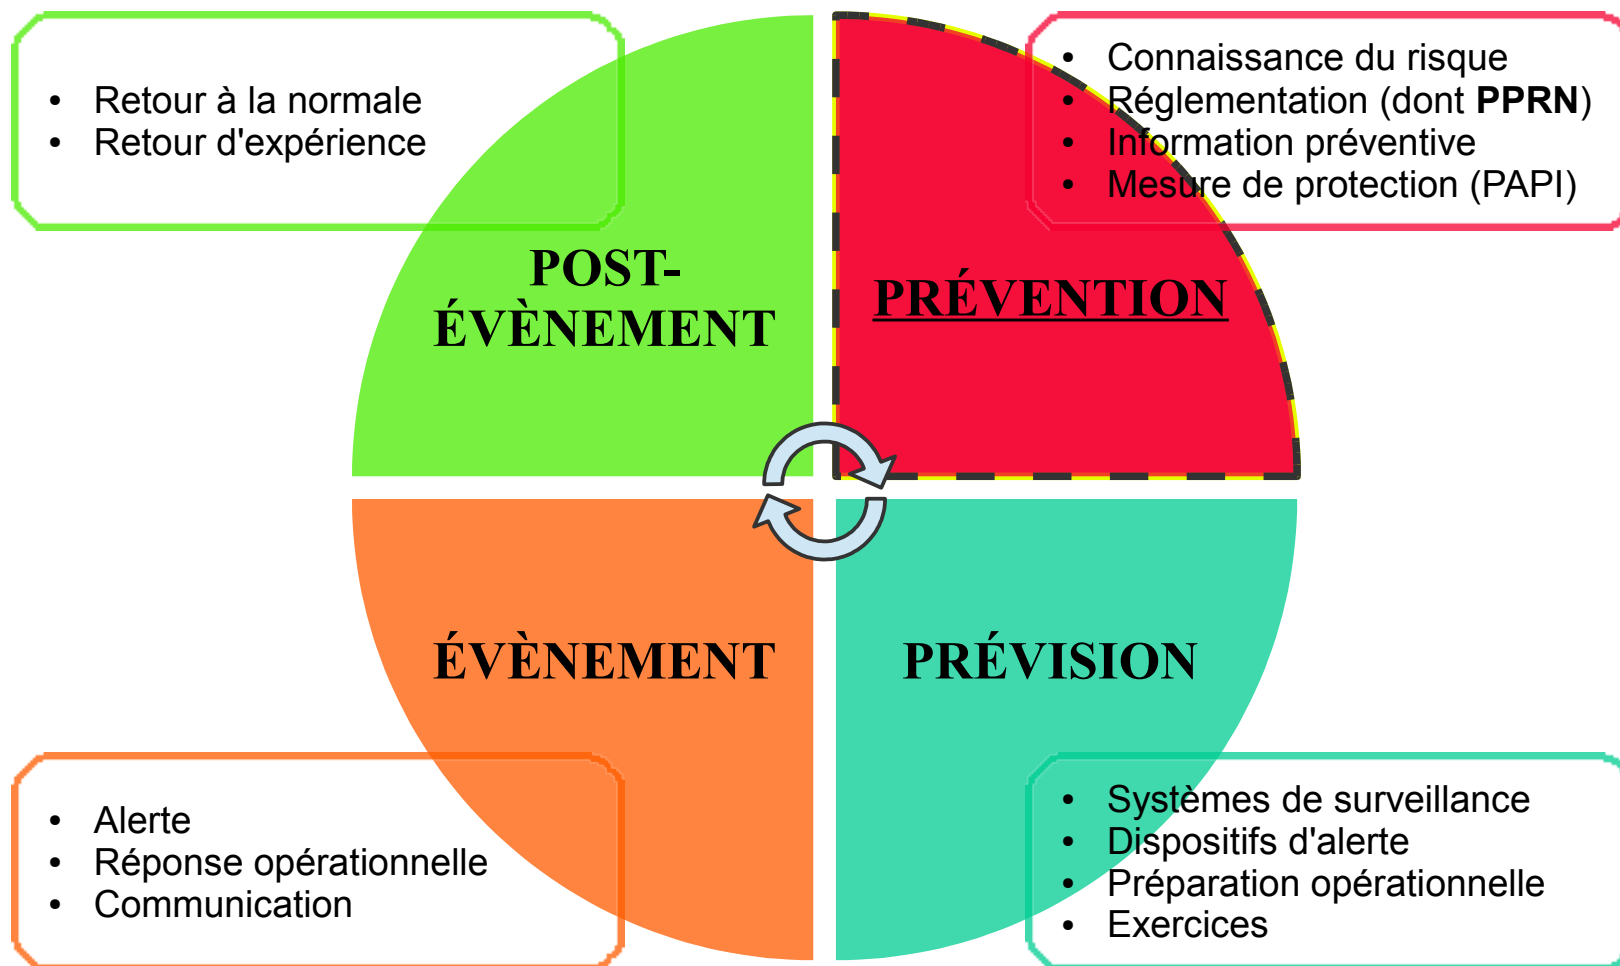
- Retour à la normale
- Retour d'expérience

- Connaissance du risque
- Réglementation (dont **PPRN**)
- Information préventive
- Mesure de protection (PAPI)

POST-ÉVÈNEMENT

PRÉVENTION

ÉVÈNEMENT

PRÉVISION

- Alerte
- Réponse opérationnelle
- Communication

- Systèmes de surveillance
- Dispositifs d'alerte
- Préparation opérationnelle
- Exercices